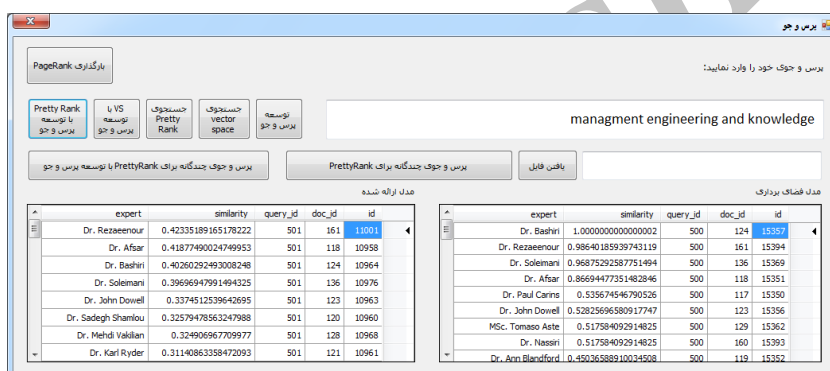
پرس و جو

بارگذاری PageRank

پرس و جوی خود را وارد نمایید:

Pretty Rank با توسعه پرس و جو

VS با توسعه پرس و جو

جستجوی Pretty Rank

جستجوی vector space

توسعه پرس و جو

managment engineering and knowledge

پرس و جوی چندگانه برای PrettyRank با توسعه پرس و جو

پرس و جوی چندگانه برای PrettyRank

یافتن فایل

مدل ارائه شده

مدل فضای برداری

| expert | similarity | query_id | doc_id | id |
|---|---|---|---|---|
| Dr. Rezaeenour | 0.42335189165178222 | 501 | 161 | 11001 |
| Dr. Afsar | 0.41877490024749953 | 501 | 118 | 10958 |
| Dr. Bashiri | 0.40260292493008248 | 501 | 124 | 10964 |
| Dr. Soleimani | 0.39696947991494325 | 501 | 136 | 10976 |
| Dr. John Dowell | 0.3374512539642695 | 501 | 123 | 10963 |
| Dr. Sadegh Shamlou | 0.32579478563247988 | 501 | 120 | 10960 |
| Dr. Mehdi Vakilian | 0.324906967709977 | 501 | 128 | 10968 |
| Dr. Karl Ryder | 0.3114086335847209З | 501 | 121 | 10961 |

| expert | similarity | query_id | doc_id | id |
|---|---|---|---|---|
| Dr. Bashiri | 1.0000000000000002 | 500 | 124 | 15357 |
| Dr. Rezaeenour | 0.98640185939743119 | 500 | 161 | 15394 |
| Dr. Soleimani | 0.96875292587751494 | 500 | 136 | 15369 |
| Dr. Afsar | 0.86694477351482846 | 500 | 118 | 15351 |
| Dr. Paul Carins | 0.535674546790526 | 500 | 117 | 15350 |
| Dr. John Dowell | 0.52825696580917747 | 500 | 123 | 15356 |
| MSc. Tomaso Aste | 0.517584092914825 | 500 | 129 | 15362 |
| Dr. Nassiri | 0.517584092914825 | 500 | 160 | 15393 |
| Dr. Ann Blandford | 0.45036588910034508 | 500 | 119 | 15352 |